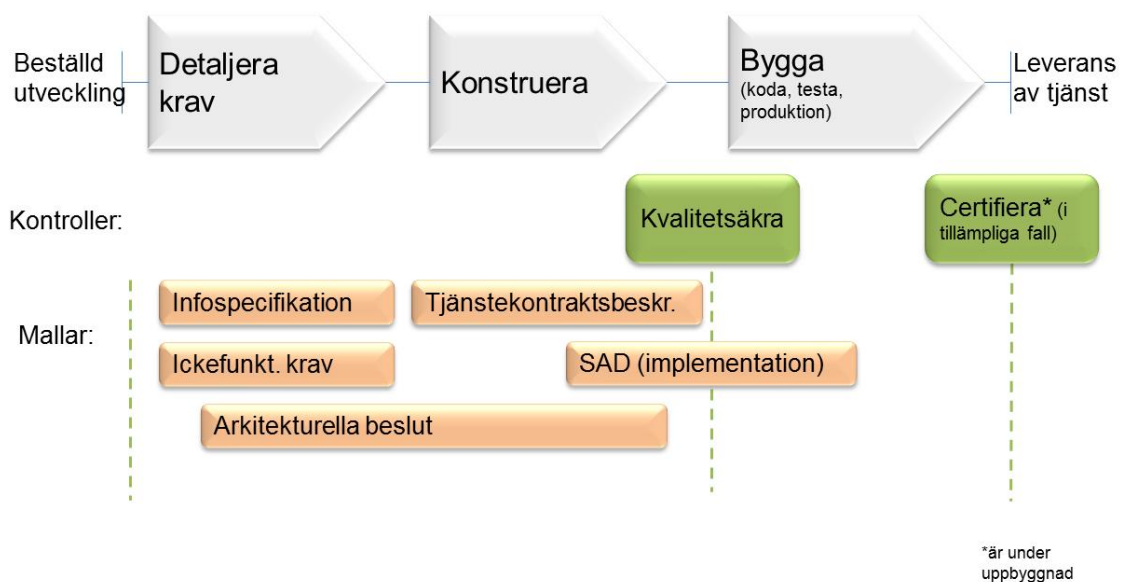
Beställd utveckling

Detaljera krav

Konstruera

Bygga
(koda, testa, produktion)

Leverans av tjänst

Kontroller:

Kvalitetsäkra

Certifiera* (i tillämpliga fall)

Mallar:

Infospecifikation

Tjänstekontraktsbeskr.

Ickefunkt. krav

SAD (implementation)

Arkitekturella beslut

*är under uppbyggnad